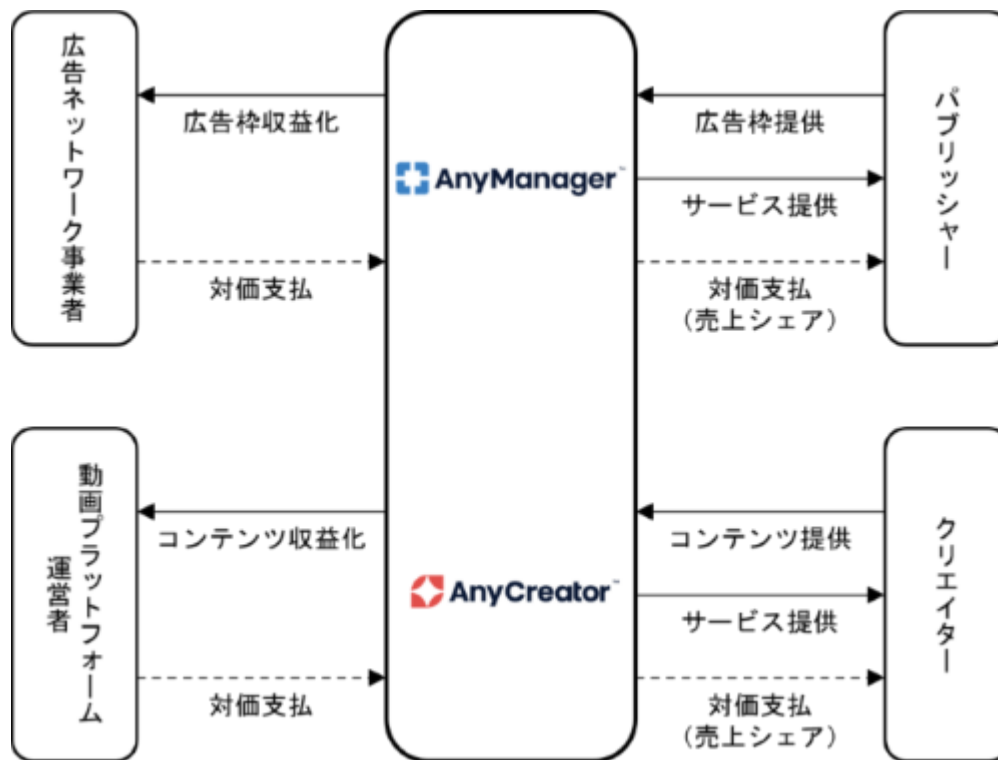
広告ネットワーク事業者

広告枠収益化

対価支払

AnyManager

広告枠提供

サービス提供

対価支払
（売上シェア）

パブリッシャー

動画プラットフォーム運営者

コンテンツ収益化

対価支払

AnyCreator

コンテンツ提供

サービス提供

対価支払
（売上シェア）

クリエイター